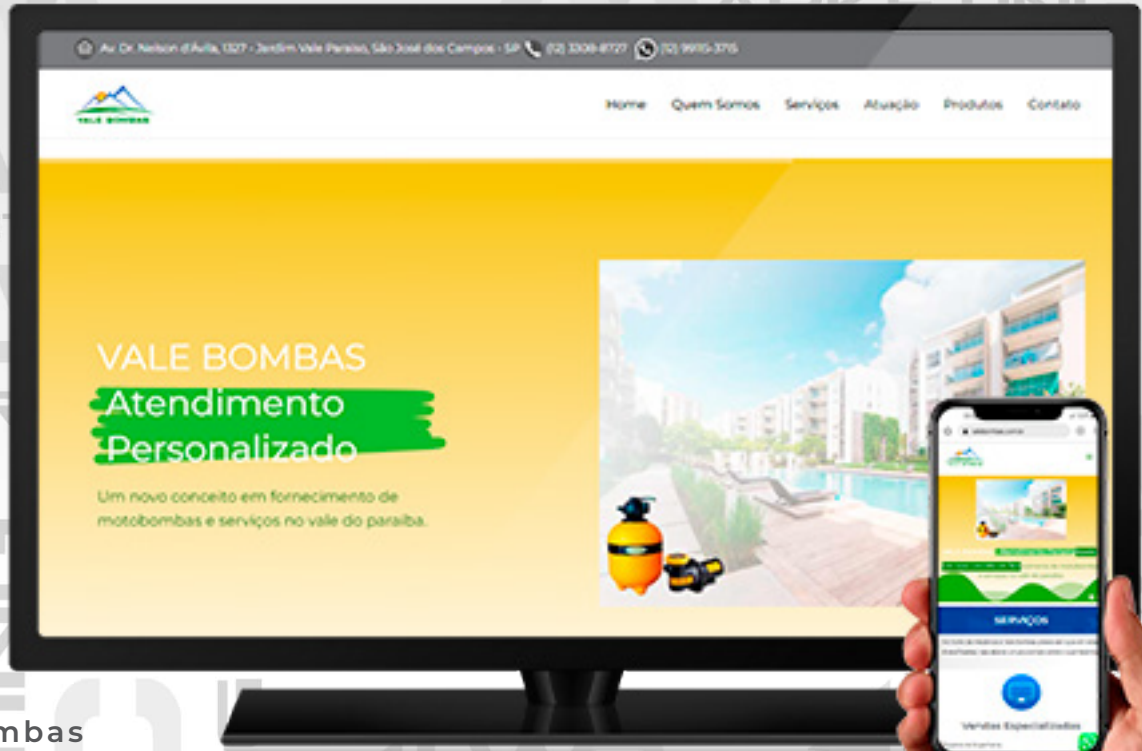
Av. Dr. Nelson d'Ávila, 1327 - Jardim Vale Paraíso, São José dos Campos - SP (12) 3308-8727 (12) 99115-3715

VALE BOMBAS

Home Quem Somos Serviços Atuação Produtos Contato

VALE BOMBAS
Atendimento Personalizado

Um novo conceito em fornecimento de motobombas e serviços no vale do paraiba.

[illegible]

SERVIÇOS

Vendas Especializadas

mbas